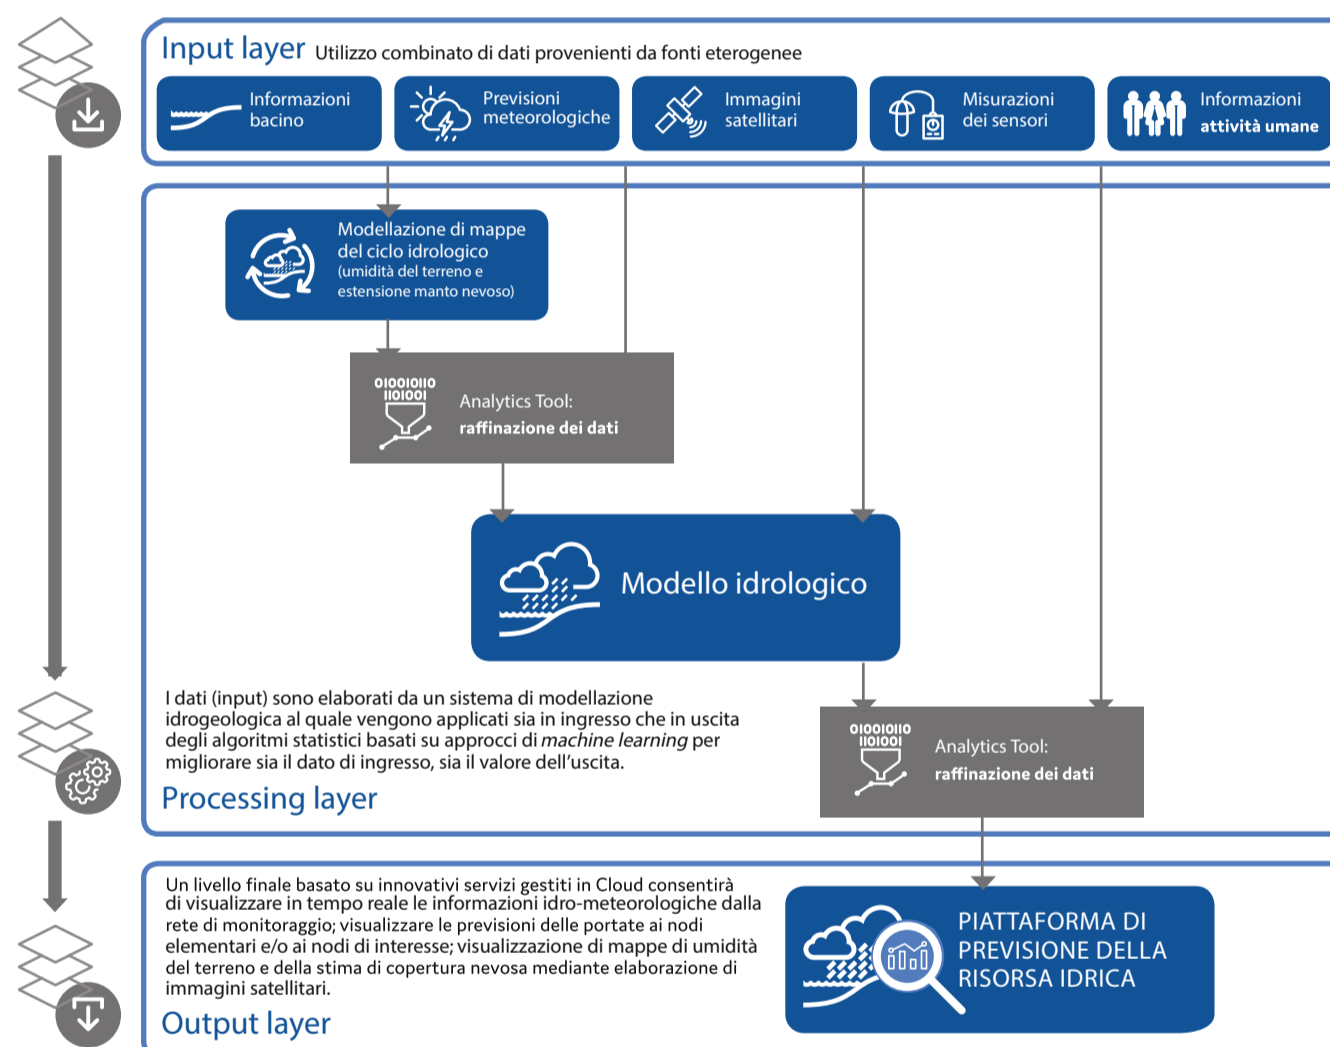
Input layer Utilizzo combinato di dati provenienti da fonti eterogenee

Informazioni bacino

Previsioni meteorologiche

Immagini satellitari

Misurazioni dei sensori

Informazioni attività umane

Modellazione di mappe del ciclo idrologico (umidità del terreno e estensione manto nevoso)

01001010
110100I

Analytics Tool: raffinazione dei dati

Modello idrologico

I dati (input) sono elaborati da un sistema di modellazione idrogeologica al quale vengono applicati sia in ingresso che in uscita degli algoritmi statistici basati su approcci di *machine learning* per migliorare sia il dato di ingresso, sia il valore dell'uscita.

Processing layer

01001010
110100I

Analytics Tool: raffinazione dei dati

Un livello finale basato su innovativi servizi gestiti in Cloud consentirà di visualizzare in tempo reale le informazioni idro-meteorologiche dalla rete di monitoraggio; visualizzare le previsioni delle portate ai nodi elementari e/o ai nodi di interesse; visualizzazione di mappe di umidità del terreno e della stima di copertura nevosa mediante elaborazione di immagini satellitari.

Output layer

PIATTAFORMA DI PREVISIONE DELLA RISORSA IDRICA